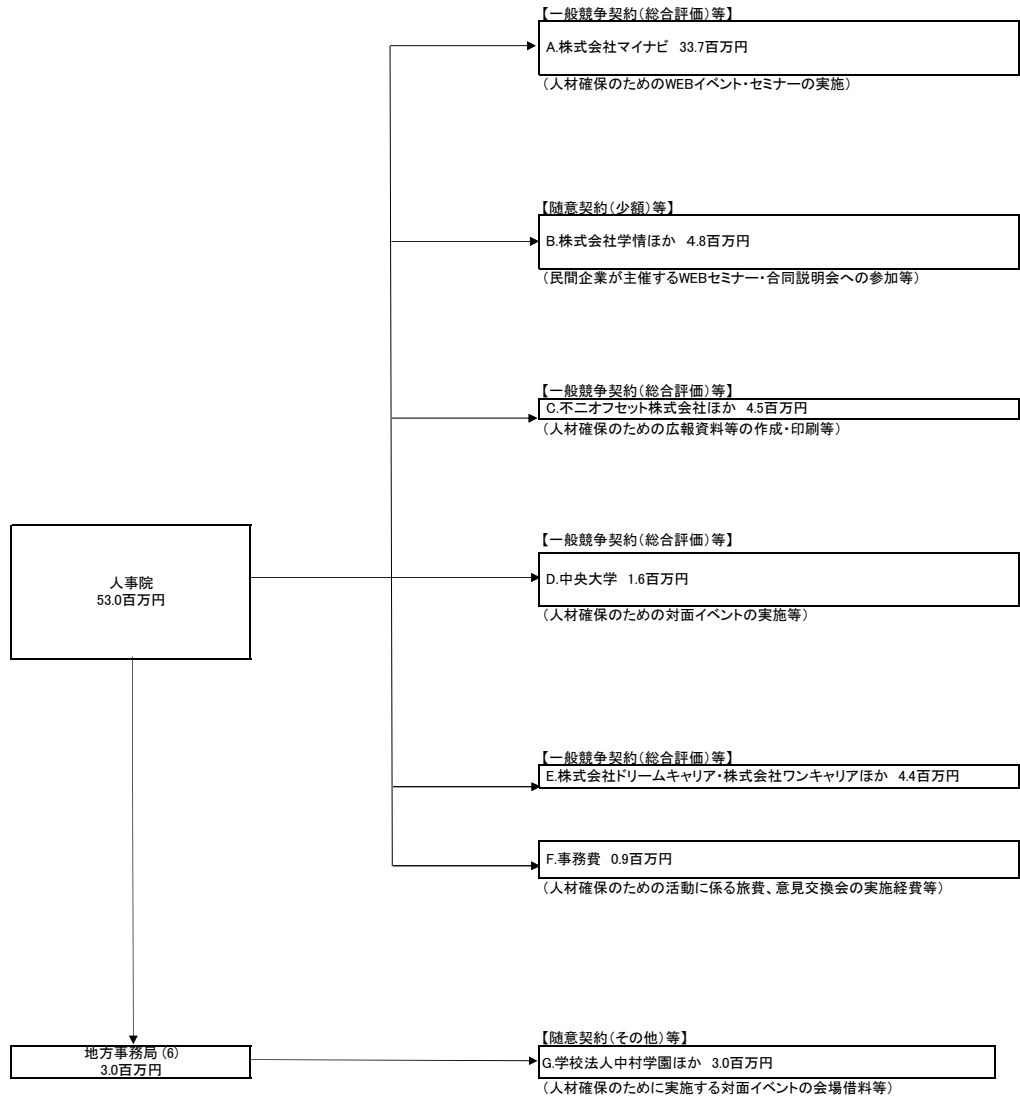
人事院
53.0百万円

【一般競争契約（総合評価）等】
A.株式会社マイナビ　33.7百万円
（人材確保のためのWEBイベント・セミナーの実施）

【随意契約（少額）等】
B.株式会社学情ほか　4.8百万円
（民間企業が主催するWEBセミナー・合同説明会への参加等）

【一般競争契約（総合評価）等】
C.不二オフセット株式会社ほか　4.5百万円
（人材確保のための広報資料等の作成・印刷等）

【一般競争契約（総合評価）等】
D.中央大学　1.6百万円
（人材確保のための対面イベントの実施等）

【一般競争契約（総合評価）等】
E.株式会社ドリームキャリア・株式会社ワンキャリアほか　4.4百万円

F.事務費　0.9百万円
（人材確保のための活動に係る旅費、意見交換会の実施経費等）

地方事務局（6）
3.0百万円

【随意契約（その他）等】
G.学校法人中村学園ほか　3.0百万円
（人材確保のために実施する対面イベントの会場借料等）